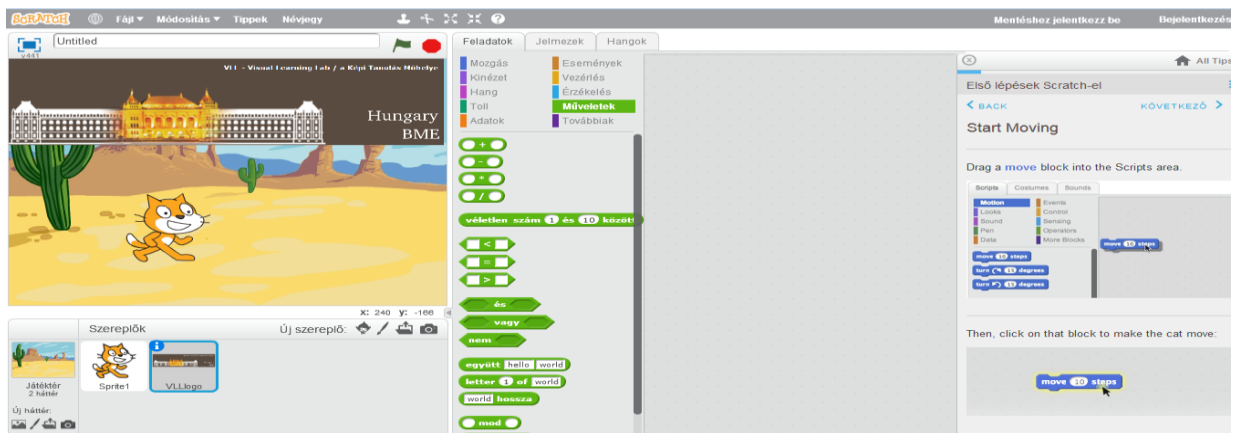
SCRATCH Fájl ▾ Módosítás ▾ Tippek Névjegy

Mentéshez jelentkezz be Bejelentkezés

Untitled

v441

VLL - Visual Learning Lab / a Képi Tanulás Műhelye

Hungary
BME

x: 240 y: -166

Szereplők Új szereplő:

Játéktér
2 háttér

Új háttér:

Sprite1 VLLlogo

Feladatok Jelmezek Hangok

Mozgás Események
Kinézet Vezérlés
Hang Érzékelés
Toll Műveletek
Adatok Továbbiak

+
-
*
/

véletlen szám 1 és 10 között

<
=
>

és
vagy
nem

együtt hello world
letter 1 of world
world hossza

mod

All Tips

Első lépések Scratch-el

< BACK KÖVETKEZŐ >

Start Moving

Drag a move block into the Scripts area.

Scripts Costumes Sounds

Motion Events
Looks Control
Sound Sensing
Pen Operators
Data More Blocks

move 10 steps
turn 15 degrees
turn 15 degrees

move 10 steps

Then, click on that block to make the cat move:

move 10 steps